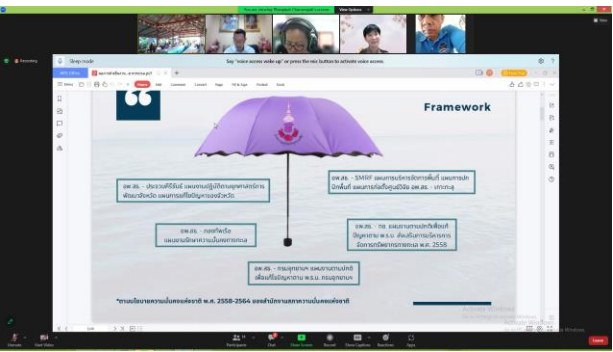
View Options

Recording

Sleep mode

Say "voice access wake up" or press the mic button to activate voice access.

Framework

อพ.สธ. - ประจวบคีรีขันธ์ แผนงานปฏิบัติการยุทธศาสตร์การพัฒนาจังหวัด แผนการแก้ไขปัญหาของจังหวัด

อพ.สธ. - SMART แผนการบริหารจัดการพื้นที่ แผนการปกปักพื้นที่ แผนการก่อตั้งศูนย์วิจัย อพ.สธ. - เกาะทะลุ

อพ.สธ. - กองทัพเรือ แผนงานพิทักษ์ความมั่นคงทางทะเล

อพ.สธ. - กษ. แผนงานการปกปักพื้นที่ ปัญหาตาม พ.ร.บ. ส่งเสริมการบริหารจัดการทรัพยากรทางทะเล พ.ศ. 2558

อพ.สธ. - กรมอุทยานฯ แผนงานงานปกปักเพื่อแก้ปัญหาตาม พ.ร.บ. กรมอุทยานฯ

*กรอบนโยบายความมั่นคงแห่งชาติ พ.ศ. 2558-2564 ของสำนักงานสภาความมั่นคงแห่งชาติ

Activate Windows

Unmute Start Video Participants Chat Share Screen Record Show Captions Reactions Apps Leave